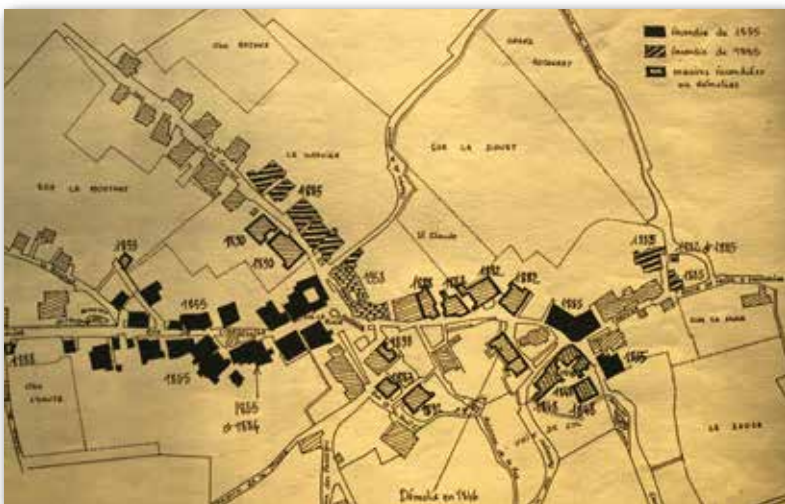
Incendie de 1855
Incendie de 1885
maisons incendiées ou démolies

SUR BRENAZ
GRAND RECHAMPS
LE MARNIER
SUR LA DIOUST
SUR LA MONTANE
1885
1855
1830
1830
St Claude
1853
1885
1883
1882
1882
1885
1882 et 1885
1885
1855
1855
SUR LA PERRIE
1855
1885
1885
1855
1855 et 1886
SUR CHAUTE
LE SAULE
Démolie en 1946